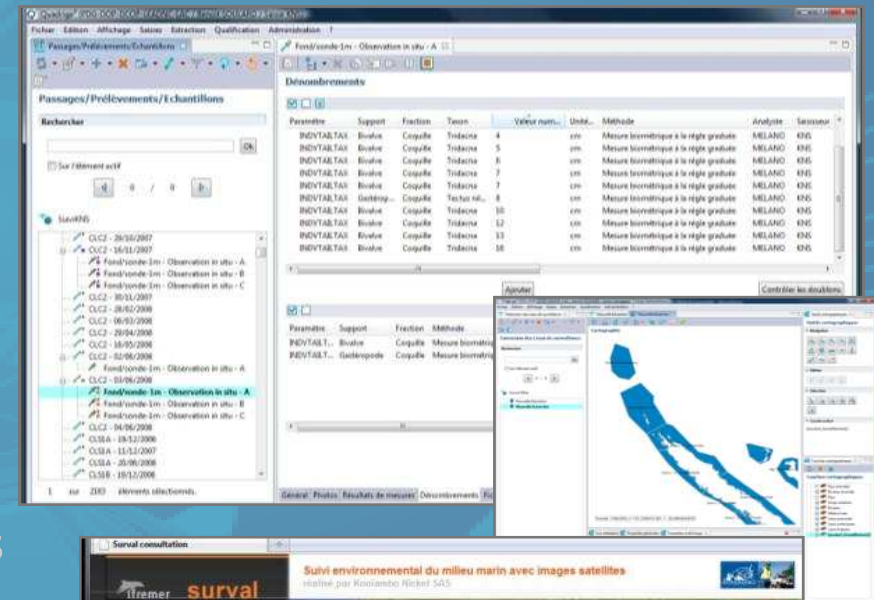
Quadrige² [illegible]

Fichier Edition Affichage Saisies Extraction Qualification Administration ?

Passages/Prélèvements/Echantillons

Fond/sonde-1m - Observation in situ - A

Passages/Prélèvements/Echantillons

Rechercher

Ok

Sur l'élément actif

0 / 0

SuiviKNS

CLC2 - 29/10/2007
CLC2 - 16/11/2007
Fond/sonde-1m - Observation in situ - A
Fond/sonde-1m - Observation in situ - B
Fond/sonde-1m - Observation in situ - C
CLC2 - 30/11/2007
CLC2 - 28/02/2008
CLC2 - 06/03/2008
CLC2 - 29/04/2008
CLC2 - 16/05/2008
CLC2 - 02/06/2008
Fond/sonde-1m - Observation in situ - A
CLC2 - 03/06/2008
Fond/sonde-1m - Observation in situ - A
Fond/sonde-1m - Observation in situ - B
Fond/sonde-1m - Observation in situ - C
CLC2 - 04/06/2008
CLSIA - 19/12/2006
CLSIA - 11/12/2007
CLSIA - 20/06/2008
CLSIB - 19/12/2006

1 sur 2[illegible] éléments sélectionnés.

Dénombrements

| Paramètre | Support | Fraction | Taxon | Valeur num... | Unité... | Méthode | Analyste | Saisisseur |
|---|---|---|---|---|---|---|---|---|
| INDVTAILTAX | Bivalve | Coquille | Tridacna | 4 | cm | Mesure biométrique à la règle graduée | MELANO | KNS |
| INDVTAILTAX | Bivalve | Coquille | Tridacna | 5 | cm | Mesure biométrique à la règle graduée | MELANO | KNS |
| INDVTAILTAX | Bivalve | Coquille | Tridacna | 6 | cm | Mesure biométrique à la règle graduée | MELANO | KNS |
| INDVTAILTAX | Bivalve | Coquille | Tridacna | 7 | cm | Mesure biométrique à la règle graduée | MELANO | KNS |
| INDVTAILTAX | Bivalve | Coquille | Tridacna | 7 | cm | Mesure biométrique à la règle graduée | MELANO | KNS |
| INDVTAILTAX | Gastérop... | Coquille | Tectus nil... | 8 | cm | Mesure biométrique à la règle graduée | MELANO | KNS |
| INDVTAILTAX | Bivalve | Coquille | Tridacna | 10 | cm | Mesure biométrique à la règle graduée | MELANO | KNS |
| INDVTAILTAX | Bivalve | Coquille | Tridacna | 12 | cm | Mesure biométrique à la règle graduée | MELANO | KNS |
| INDVTAILTAX | Bivalve | Coquille | Tridacna | 13 | cm | Mesure biométrique à la règle graduée | MELANO | KNS |
| INDVTAILTAX | Bivalve | Coquille | Tridacna | 16 | cm | Mesure biométrique à la règle graduée | MELANO | KNS |

Ajouter

Contrôler les doublons

| Paramètre | Support | Fraction | Méthode |
|---|---|---|---|
| INDVTAILT... | Bivalve | Coquille | Mesure biométriq |
| INDVTAILT... | Gastéropode | Coquille | Mesure biométriq |

Général Photos Résultats de mesures Dénombrements

Cartographie

Surval consultation

ifremer surval

Suivi environnemental du milieu marin avec images satellites
réalisé par Koniambo Nickel SAS